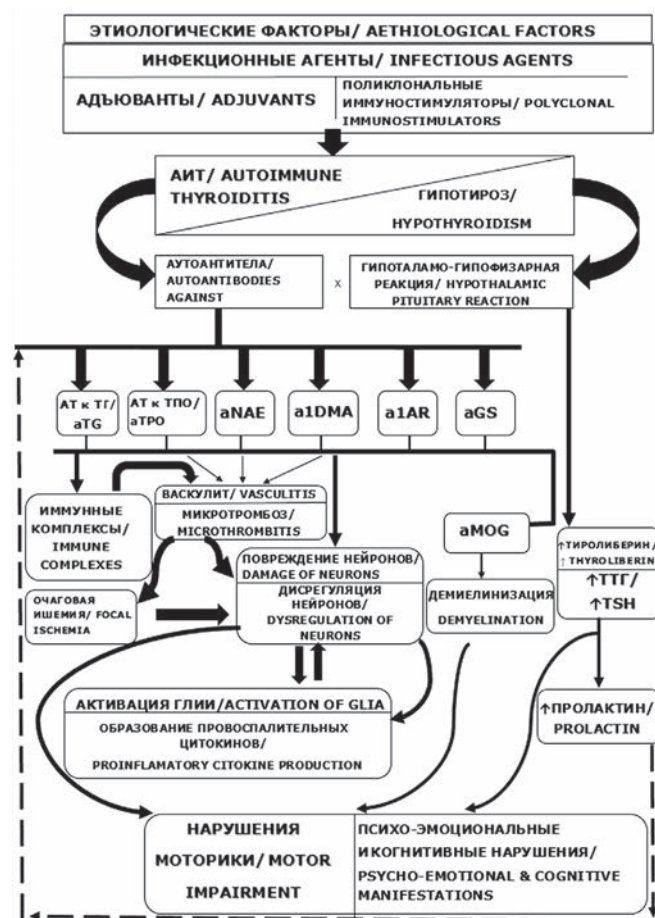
ЭТИОЛОГИЧЕСКИЕ ФАКТОРЫ/ AETHIOLOGICAL FACTORS

ИНФЕКЦИОННЫЕ АГЕНТЫ/ INFECTIOUS AGENTS

АДЪЮВАНТЫ/ ADJUVANTS

ПОЛИКЛОНАЛЬНЫЕ ИММУНОСТИМУЛЯТОРЫ/ POLYCLONAL IMMUNOSTIMULATORS

АИТ/ AUTOIMMUNE THYROIDITIS

ГИПОТИРОЗ/ HYPOTHYROIDISM

АУТОАНТИТЕЛА/ AUTOANTIBODIES AGAINST

x

ГИПОТАЛАМО-ГИПОФИЗАРНАЯ РЕАКЦИЯ/ HYPOTHALAMIC PITUITARY REACTION

АТ к ТГ/ aTG

АТ к ТПО/ aTPO

aNAE

a1DMA

a1AR

aGS

ИММУННЫЕ КОМПЛЕКСЫ/ IMMUNE COMPLEXES

ВАСКУЛИТ/ VASCULITIS

МИКРОТРОМБОЗ/ MICROTHROMBITIS

aMOG

↑ТИРОЛИБЕРИН/ ↑ THYROLIBERIN

↑ТТГ/ ↑TSH

ПОВРЕЖДЕНИЕ НЕЙРОНОВ/ DAMAGE OF NEURONS

ДИСРЕГУЛЯЦИЯ НЕЙРОНОВ/ DYSREGULATION OF NEURONS

ОЧАГОВАЯ ИШЕМИЯ/ FOCAL ISCHEMIA

ДЕМИЕЛИНИЗАЦИЯ DEMYELINATION

АКТИВАЦИЯ ГЛИИ/ACTIVATION OF GLIA

ОБРАЗОВАНИЕ ПРОВОСПАЛИТЕЛЬНЫХ ЦИТОКИНОВ/

PROINFLAMATORY CITOKINE PRODUCTION

↑ПРОЛАКТИН/ PROLACTIN

НАРУШЕНИЯ МОТОРИКИ/ MOTOR IMPAIRMENT

ПСИХО-ЭМОЦИОНАЛЬНЫЕ И КОГНИТИВНЫЕ НАРУШЕНИЯ/ PSYCHO-EMOTIONAL & COGNITIVE MANIFESTATIONS